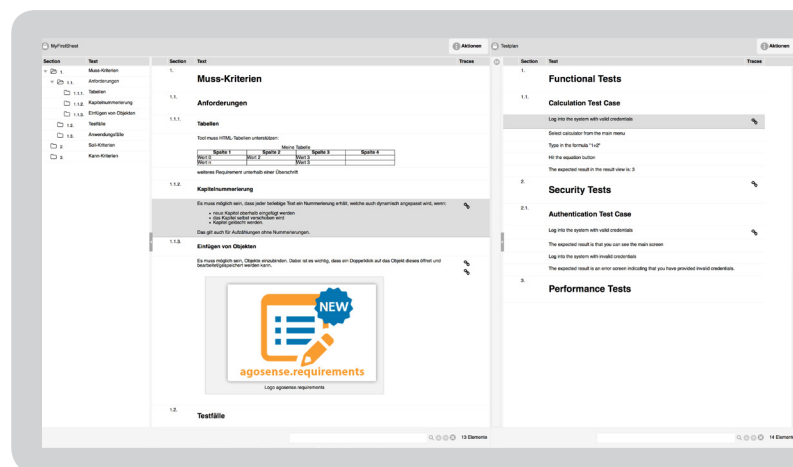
MyFirstSheet

Aktionen

| Section | Text |
|---|---|
| 1. | Muss-Kriterien |
| 1.1. | Anforderungen |
| 1.1.1. | Tabellen |
| 1.1.2. | Kapitelnummerierung |
| 1.1.3. | Einfügen von Objekten |
| 1.2. | Testfälle |
| 1.3. | Anwendungsfälle |
| 2. | Soll-Kriterien |
| 3. | Kann-Kriterien |

Section Text Traces

1.
Muss-Kriterien

1.1.
Anforderungen

1.1.1.
Tabellen

Tool muss HTML-Tabellen unterstützen:

Meine Tabelle

| Spalte 1 | Spalte 2 | Spalte 3 | Spalte 4 |
|---|---|---|---|
| Wert 0 | Wert 2 | Wert 3 | |
| Wert n | | Wert 3 | |

weiteres Requirement unterhalb einer Überschrift

1.1.2.
Kapitelnummerierung

Es muss möglich sein, dass jeder beliebige Text ein Nummerierung erhält, welche auch dynamisch angepasst wird, wenn:

• neue Kapitel oberhalb eingefügt werden
• das Kapitel selbst verschoben wird
• Kapitel gelöscht werden.

Das gilt auch für Aufzählungen ohne Nummerierungen.

1.1.3.
Einfügen von Objekten

Es muss möglich sein, Objekte einzubinden. Dabei ist es wichtig, dass ein Doppelklick auf das Objekt dieses öffnet und bearbeitet/gespeichert werden kann.

NEW

agosense.requirements

Logo agosense.requirements

1.2.
Testfälle

13 Elements

Testplan

Aktionen

Section Text Traces

1.
Functional Tests

1.1.
Calculation Test Case

Log into the system with valid credentials

Select calculator from the main menu

Type in the formula "1+2"

Hit the equation button

The expected result in the result view is: 3

2.
Security Tests

2.1.
Authentication Test Case

Log into the system with valid credentials

The expected result is that you can see the main screen

Log into the system with invalid credentials

The expected result is an error screen indicating that you have provided invalid credentials.

3.
Performance Tests

14 Elements